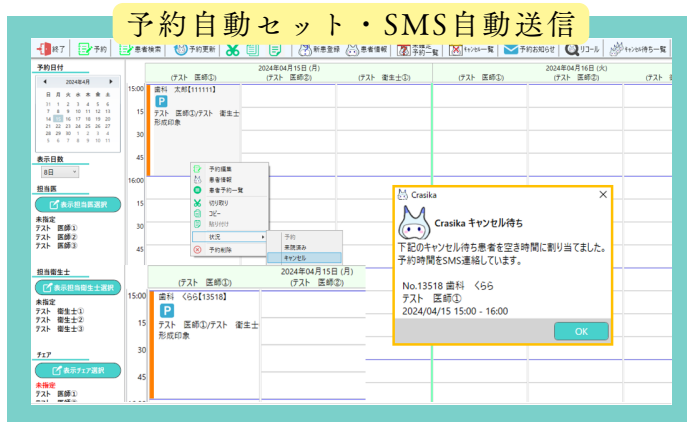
予約自動セット・SMS自動送信

終了 予約 患者検索 予約更新 新患登録 患者情報 未来院予約一覧 キャンセル一覧 予約お知らせ リコール キャンセル待ち一覧

予約日付
2024年4月
日 月 火 水 木 金 土
31 1 2 3 4 5 6
7 8 9 10 11 12 13
14 15 16 17 18 19 20
21 22 23 24 25 26 27
28 29 30 1 2 3 4
5 6 7 8 9 10 11

表示日数
8日

担当医
表示担当医選択
未指定
テスト 医師①
テスト 医師②
テスト 医師③

担当衛生士
表示担当衛生士選択
未指定
テスト 衛生士①
テスト 衛生士②
テスト 衛生士③

チェア
表示チェア選択
未指定
テスト 医師①
テスト 医師②

2024年04月15日 (月)
(テスト 医師①) (テスト 医師②) (テスト 衛生士①)
2024年04月16日 (火)
(テスト 医師①) (テスト 医師②)

15:00
15
30
45
16:00
15
30
45

歯科 太郎【111111】
P
テスト 医師①/テスト 衛生士①
形成印象

予約編集
患者情報
患者予約一覧
切り取り
コピー
貼り付け
状況
予約削除

予約
来院済み
キャンセル

2024年04月15日 (月)
(テスト 医師①) (テスト 医師②) (テスト 医師③)
15:00
15
30
45

歯科 くらら【13518】
P
テスト 医師①/テスト 衛生士①
形成印象

Crasika
Crasika キャンセル待ち
下記のキャンセル待ち患者を空き時間に割り当てました。
予約時間をSMS連絡しています。
No.13518 歯科 くらら
テスト 医師①
2024/04/15 15:00 - 16:00
OK